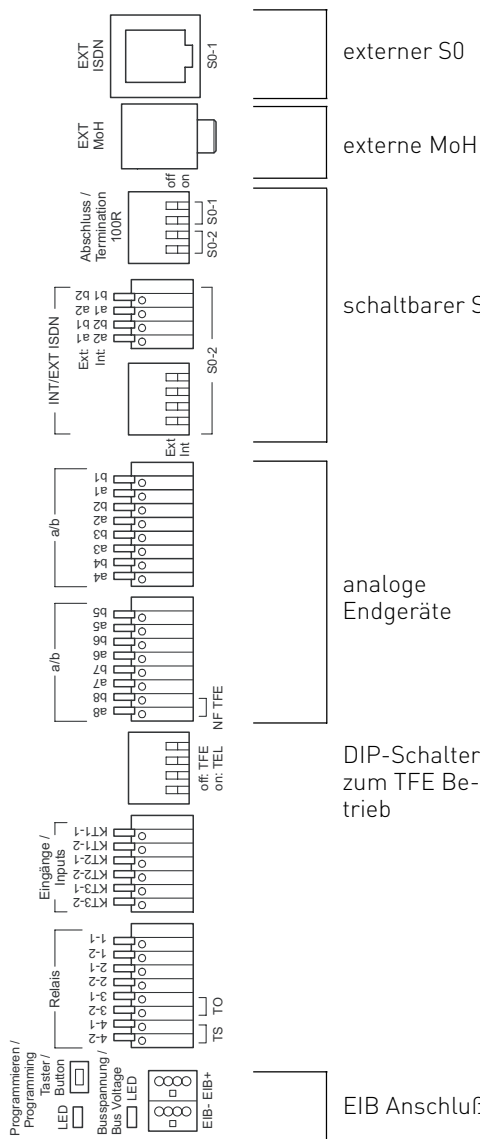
EXT ISDN
S0-1
externer S0

EXT MoH
externe MoH

Abschluss / Termination 100R
off on
S0-1
S0-2

INT/EXT ISDN
Ext: a2 b2 a1 b1
Int: a1 b1 a2 b2
S0-2
Ext Int
schaltbarer S

a/b
b1 a1 b2 a2 b3 a3 b4 a4

a/b
b5 a5 b6 a6 b7 a7 b8 a8
NF TFE
analoge Endgeräte

off: TFE on: TEL
DIP-Schalter zum TFE Betrieb

Eingänge / Inputs
KT1-1 KT1-2 KT2-1 KT2-2 KT3-1 KT3-2

Relais
1-1 1-2 2-1 2-2 3-1 3-2 4-1 4-2
TO
TS

Programmieren / Programming
Taster / Button
LED
Busspannung / Bus Voltage
LED
EIB- EIB+
EIB Anschluß